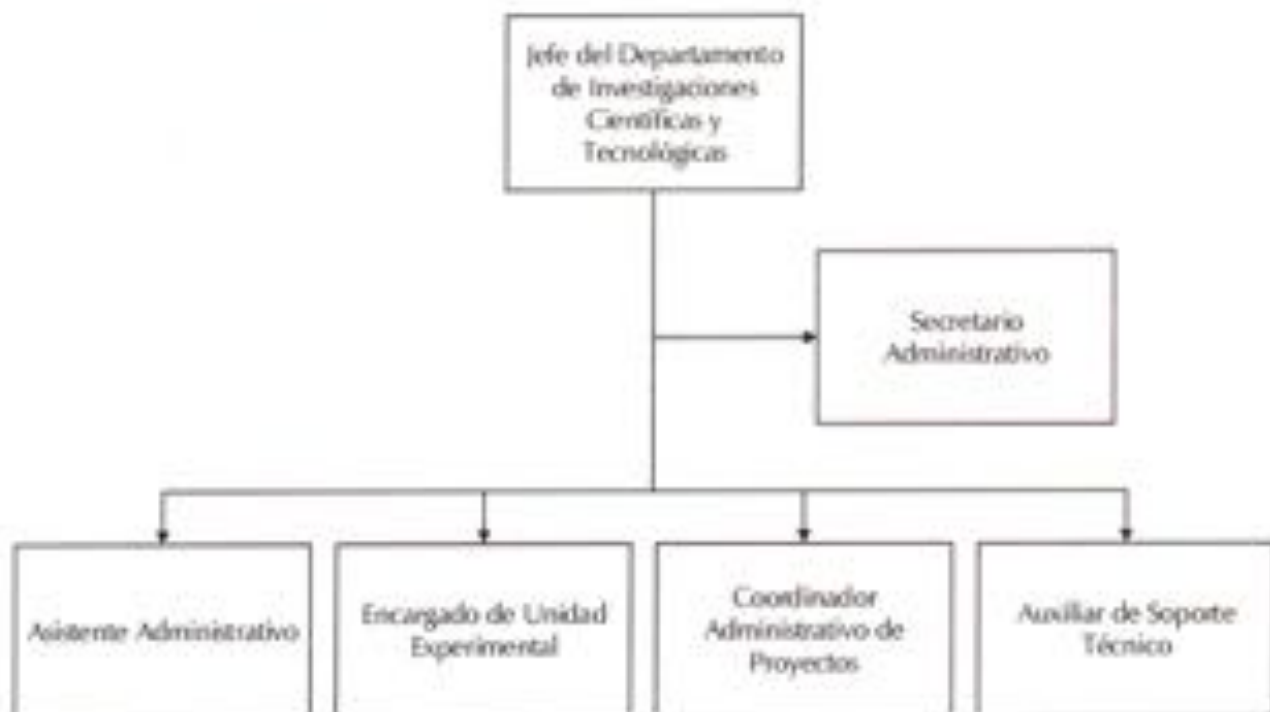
Jefe del Departamento de Investigaciones Científicas y Tecnológicas

Secretario Administrativo

Asistente Administrativo

Encargado de Unidad Experimental

Coordinador Administrativo de Proyectos

Auxiliar de Soporte Técnico